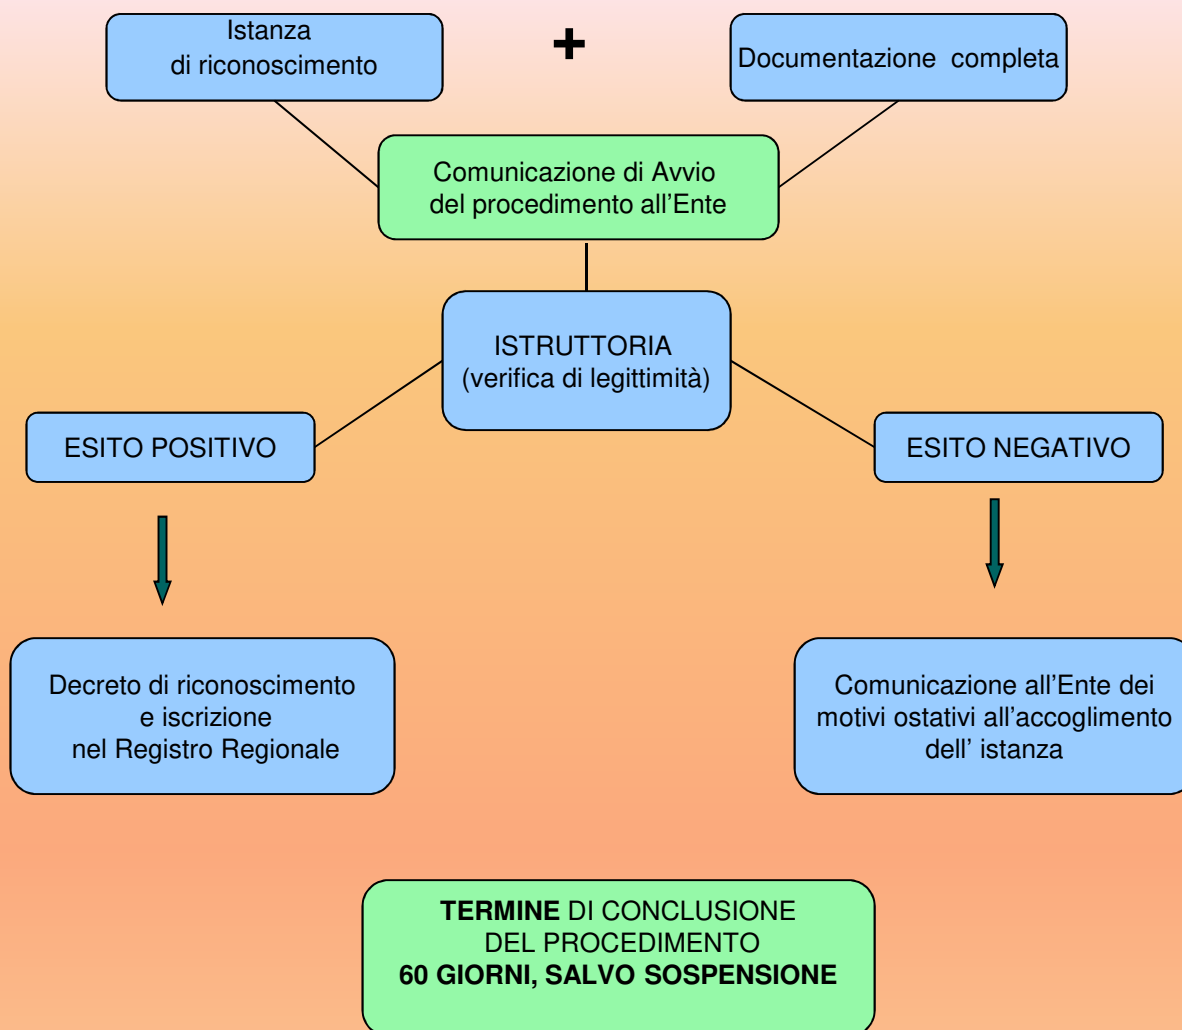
Istanza di riconoscimento

+

Documentazione completa

Comunicazione di Avvio del procedimento all'Ente

ISTRUTTORIA (verifica di legittimità)

ESITO POSITIVO

ESITO NEGATIVO

Decreto di riconoscimento e iscrizione nel Registro Regionale

Comunicazione all'Ente dei motivi ostativi all'accoglimento dell' istanza

**TERMINE** DI CONCLUSIONE DEL PROCEDIMENTO
**60 GIORNI, SALVO SOSPENSIONE**